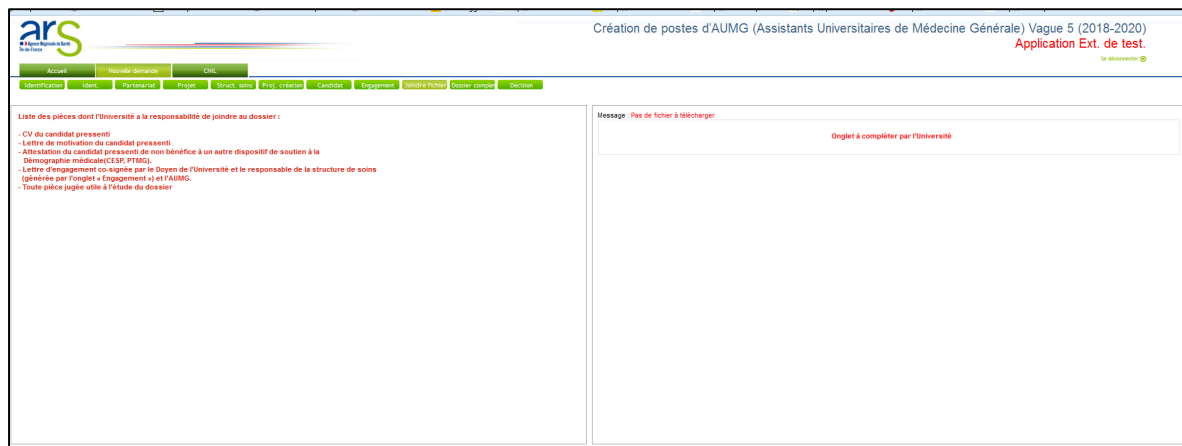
ars
Agence Régionale de Santé
Île-de-France

Création de postes d'AUMG (Assistants Universitaires de Médecine Générale) Vague 5 (2018-2020)
Application Ext. de test.
Se déconnecter

Accueil | Nouvelle demande | CNIL

Identification | Ident. | Partenariat | Projet | Struct. soins | Proj. création | Candidat | Engagement | Joindre fichier | Dossier complet | Décision

Liste des pièces dont l'Université a la responsabilité de joindre au dossier :

- CV du candidat pressenti
- Lettre de motivation du candidat pressenti
- Attestation du candidat pressenti de non bénéfice à un autre dispositif de soutien à la Démographie médicale(CESP, PTMG).
- Lettre d'engagement co-signée par le Doyen de l'Université et le responsable de la structure de soins (générée par l'onglet « Engagement ») et l'AUMG.
- Toute pièce jugée utile à l'étude du dossier

Message : Pas de fichier à télécharger

Onglet à compléter par l'Université